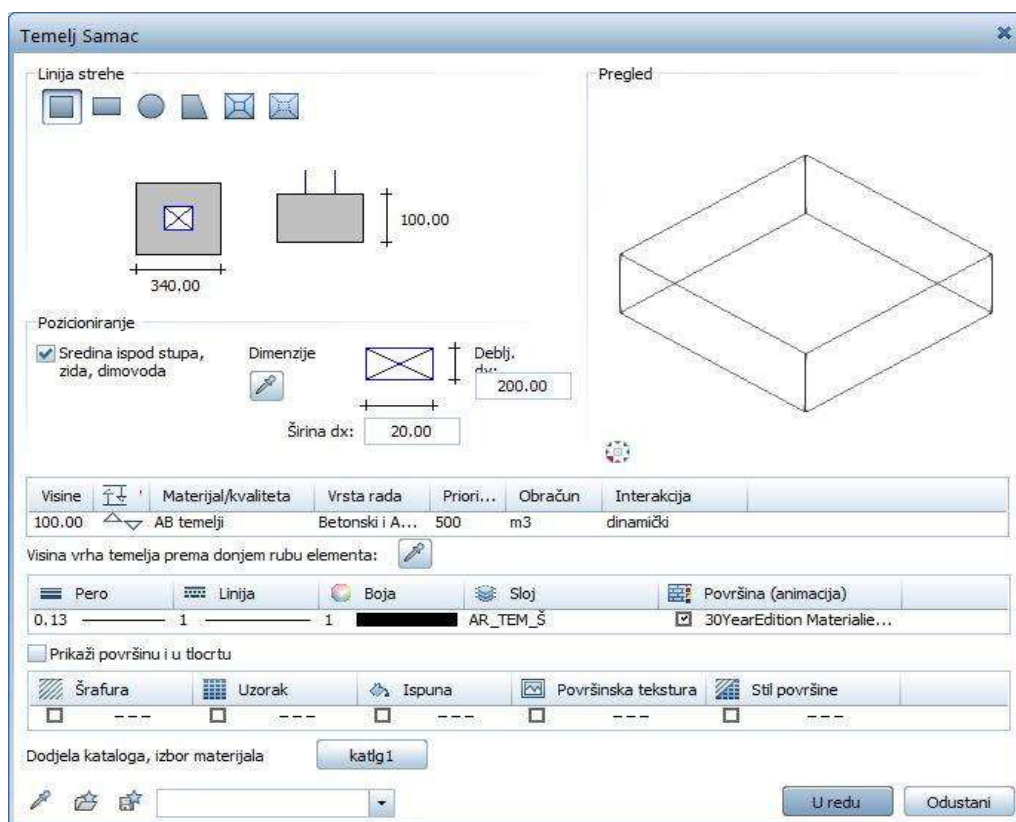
Temelj Samac

Linija strehe

100.00

340.00

Pregled

Pozicioniranje

Sredina ispod stupa, zida, dimovoda

Dimenzije

Deblj. dy:

200.00

Širina dx: 20.00

| Visine | | Materijal/kvaliteta | Vrsta rada | Priori... | Obračun | Interakcija |
|---|---|---|---|---|---|---|
| 100.00 | | AB temelji | Betonski i A... | 500 | m3 | dinamički |

Visina vrha temelja prema donjem rubu elementa:

| Pero | Linija | Boja | Sloj | Površina (animacija) |
|---|---|---|---|---|
| 0.13 | 1 | 1 | AR_TEM_Š | 30YearEdition Materialie... |

Prikaži površinu i u tlocrtu

| Šrafura | Uzorak | Ispuna | Površinska tekstura | Stil površine |
|---|---|---|---|---|
| --- | --- | --- | --- | --- |

Dodjela kataloga, izbor materijala katlg1

U redu Odustani